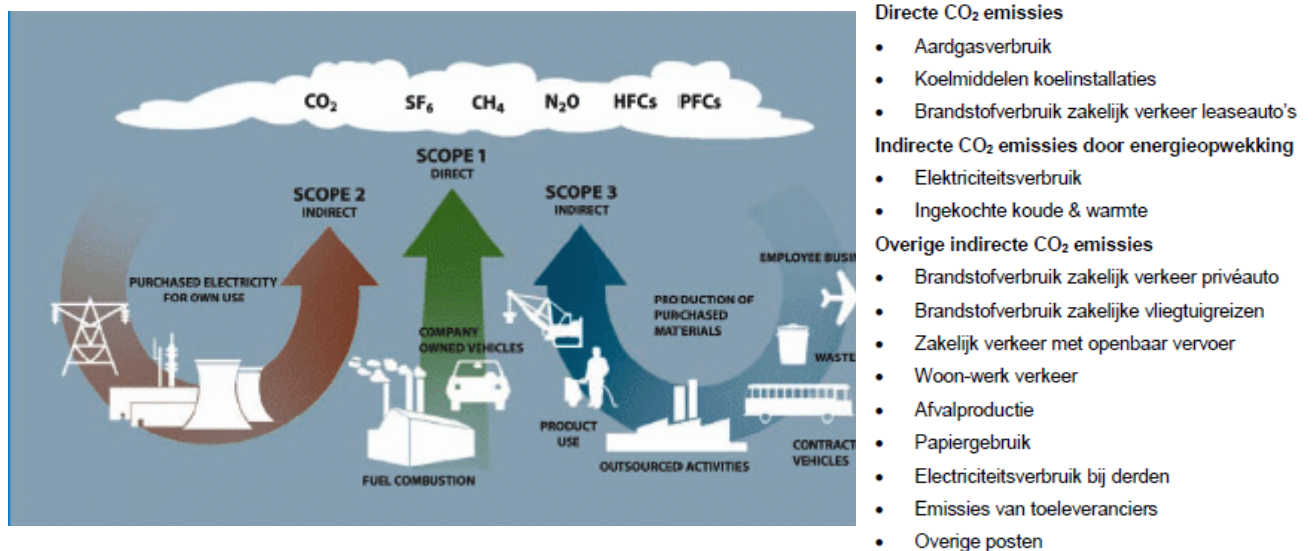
$CO_2$ $SF_6$ $CH_4$ $N_2O$ HFCs PFCs

SCOPE 1
DIRECT

SCOPE 2
INDIRECT

SCOPE 3
INDIRECT

PURCHASED ELECTRICITY FOR OWN USE

COMPANY OWNED VEHICLES

FUEL COMBUSTION

PRODUCTION OF PURCHASED MATERIALS

PRODUCT USE

OUTSOURCED ACTIVITIES

EMPLOYEE BUSIN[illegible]

WASTE

CONTRACT VEHICLES

Directe $CO_2$ emissies
- Aardgasverbruik
- Koelmiddelen koelinstallaties
- Brandstofverbruik zakelijk verkeer leaseauto's

Indirecte $CO_2$ emissies door energieopwekking
- Elektriciteitsverbruik
- Ingekochte koude & warmte

Overige indirecte $CO_2$ emissies
- Brandstofverbruik zakelijk verkeer privéauto
- Brandstofverbruik zakelijke vliegtuigreizen
- Zakelijk verkeer met openbaar vervoer
- Woon-werk verkeer
- Afvalproductie
- Papiergebruik
- Electriciteitsverbruik bij derden
- Emissies van toeleveranciers
- Overige posten